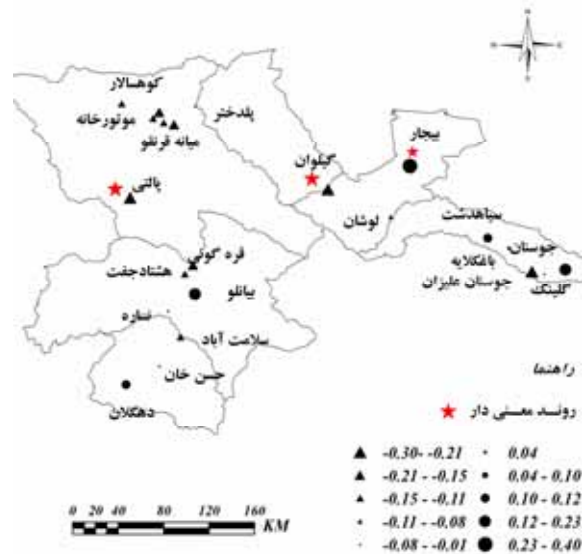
کوهسالار
موتورخانه
میانه قرنلو
پلدختر
بیجار
گیلوان
پالتی
لوشان
سیاهدشت
جوستان
بانکلایه
جوستان علیزان
گلینک
قره گونی
هشتادجفت
یانلو
ساره
سلامت آباد
حسن خان
دهگلان
راهنما
روند معنی دار
$-0.30 - -0.21$
$-0.21 - -0.15$
$-0.15 - -0.11$
$-0.11 - -0.08$
$-0.08 - -0.01$
$0.04$
$0.04 - 0.10$
$0.10 - 0.12$
$0.12 - 0.23$
$0.23 - 0.40$
0 20 40 80 120 160
KM